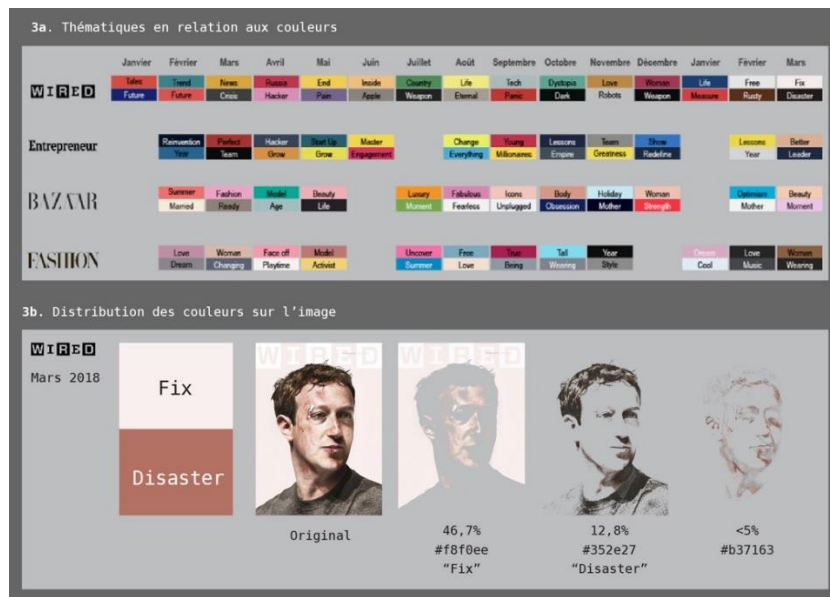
3a. Thématiques en relation aux couleurs

| | Janvier | Février | Mars | Avril | Mai | Juin | Juillet | Août | Septembre | Octobre | Novembre | Décembre | Janvier | Février | Mars |
|---|---|---|---|---|---|---|---|---|---|---|---|---|---|---|---|
| WIRED | Tales / Future | Trend / Future | News / Crisis | Russia / Hacker | End / Pain | Inside / Apple | Country / Weapon | Life / Eternal | Tech / Panic | Dystopia / Dark | Love / Robots | Woman / Weapon | Life / Measure | Free / Rusty | Fix / Disaster |
| Entrepreneur | | Reinvention / Year | Perfect / Team | Hacker / Grow | Start Up / Grow | Master / Engagement | | Change / Everything | Young / Millionaires | Lessons / Empire | Team / Greatness | Show / Redefine | | Lessons / Year | Better / Leader |
| BAZAAR | | Summer / Married | Fashion / Ready | Model / Age | Beauty / Life | | Luxury / Moment | Fabulous / Fearless | Icons / Unplugged | Body / Obsession | Holiday / Mother | Woman / Strength | | Optimism / Mother | Beauty / Moment |
| FASHION | | Love / Dream | Woman / Changing | Face off / Playtime | Model / Activist | | Uncover / Summer | Free / Love | True / Being | Tall / Wearing | Year / Style | | Dream / Cool | Love / Music | Women / Wearing |

3b. Distribution des couleurs sur l'image

WIRED
Mars 2018

Fix

Disaster

WIRED

Original

WIRED

46,7%
#f8f0ee
"Fix"

12,8%
#352e27
"Disaster"

<5%
#b37163